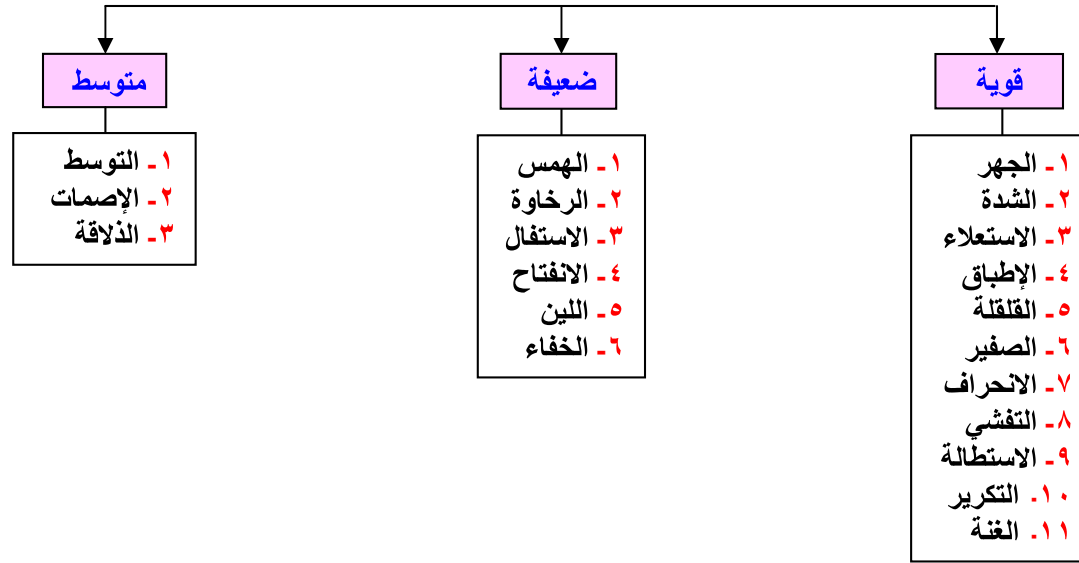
قوية

١- الجهر
٢- الشدة
٣- الاستعلاء
٤- الإطباق
٥- القلقلة
٦- الصفير
٧- الانحراف
٨- التفشي
٩- الاستطالة
١٠- التكرير
١١- الغنة

ضعيفة

١- الهمس
٢- الرخاوة
٣- الاستفال
٤- الانفتاح
٥- اللين
٦- الخفاء

متوسط

١- التوسط
٢- الإصمات
٣- الذلاقة